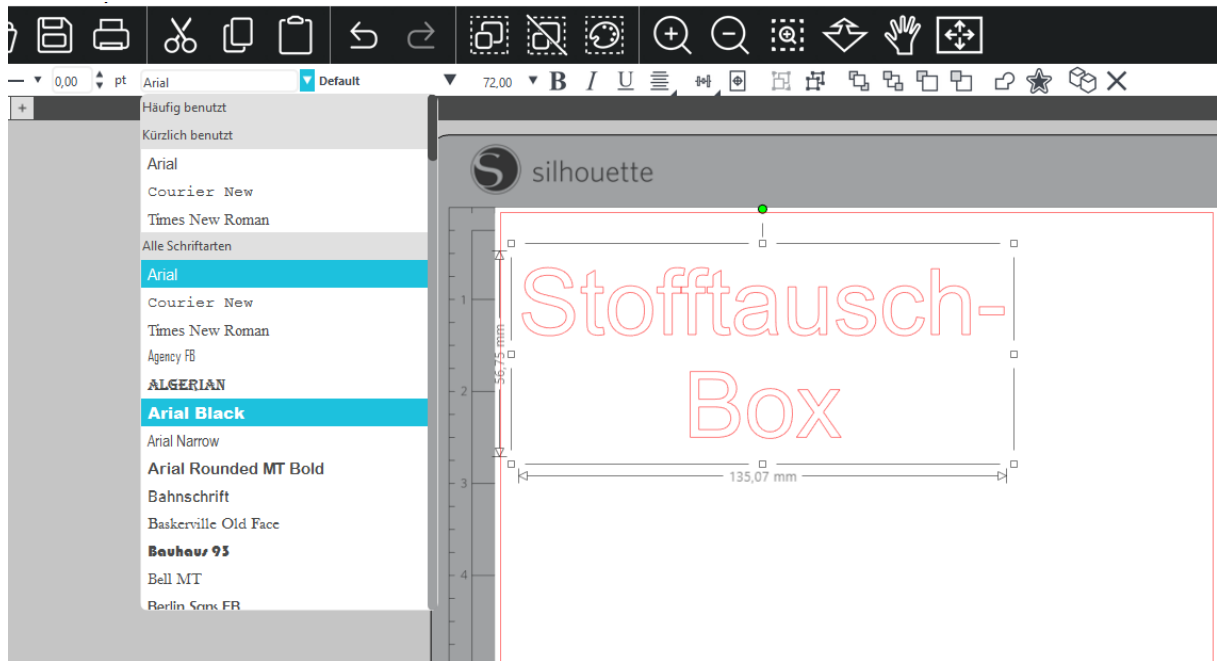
0,00 pt Arial Default 72,00 B I U

+

Häufig benutzt
Kürzlich benutzt
Arial
Courier New
Times New Roman
Alle Schriftarten
Arial
Courier New
Times New Roman
Agency FB
ALGERIAN
Arial Black
Arial Narrow
Arial Rounded MT Bold
Bahnschrift
Baskerville Old Face
Bauhaus 93
Bell MT
Berlin Sans FB

silhouette

1
2
3
4

Stofftausch-
Box

56,75 mm
135,07 mm